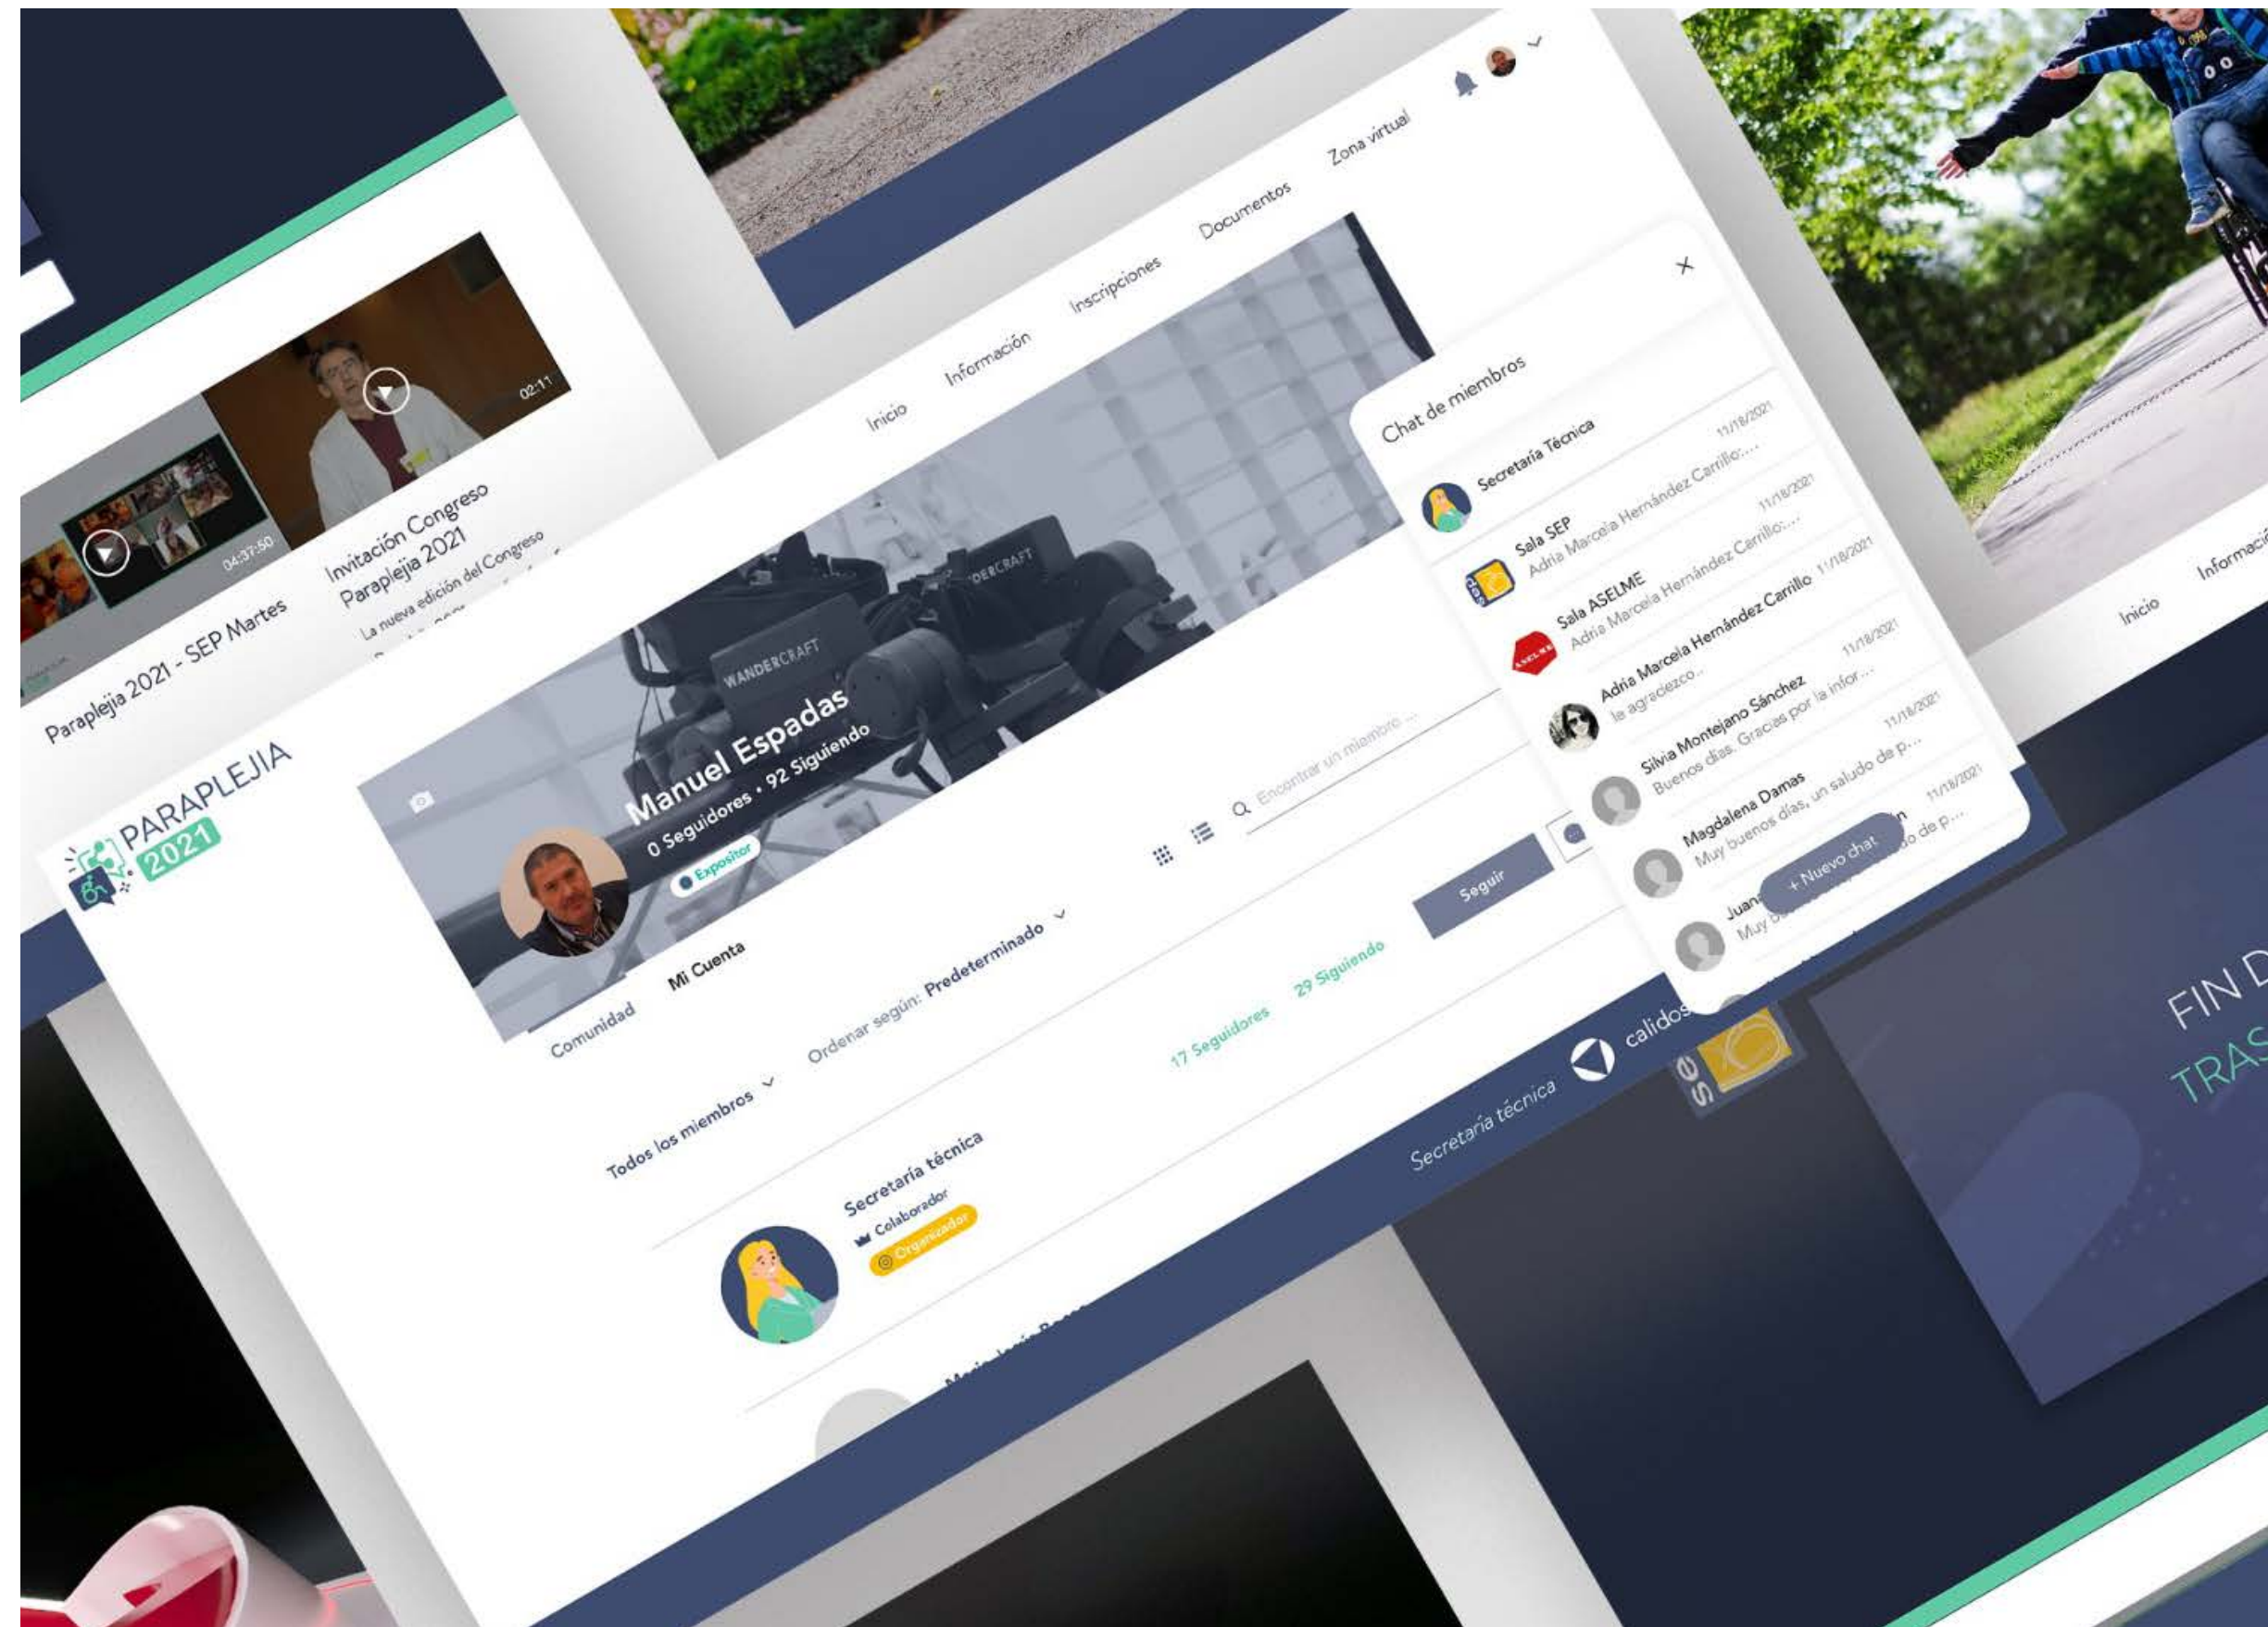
02:11

04:37:50

Paraplejia 2021 - SEP Martes

Invitación Congreso Paraplejia 2021

La nueva edición del Congreso

Inicio Información Inscripciones Documentos Zona virtual

PARAPLEJIA 2021

WANDERCRAFT

Manuel Espadas
0 Seguidores · 92 Siguiendo
Expositor

Comunidad Mi Cuenta

Ordenar según: Predeterminado

Encontrar un miembro ...

Seguir

17 Seguidores 29 Siguiendo

Todos los miembros

Secretaría técnica
Colaborador
Organizador

Chat de miembros

Secretaría Técnica

Sala SEP 11/18/2021
Adria Marcela Hernández Carrillo:...

Sala ASELME 11/18/2021
Adria Marcela Hernández Carrillo:...

Adria Marcela Hernández Carrillo 11/18/2021
le agradezco...

Silvia Montejano Sánchez 11/18/2021
Buenos días. Gracias por la infor...

Magdalena Damas 11/18/2021
Muy buenos días, un saludo de p...

Juan 11/18/2021
Muy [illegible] do de p...

+ Nuevo chat

Secretaría técnica

calidos

Inicio Informació

FIN D
TRAS